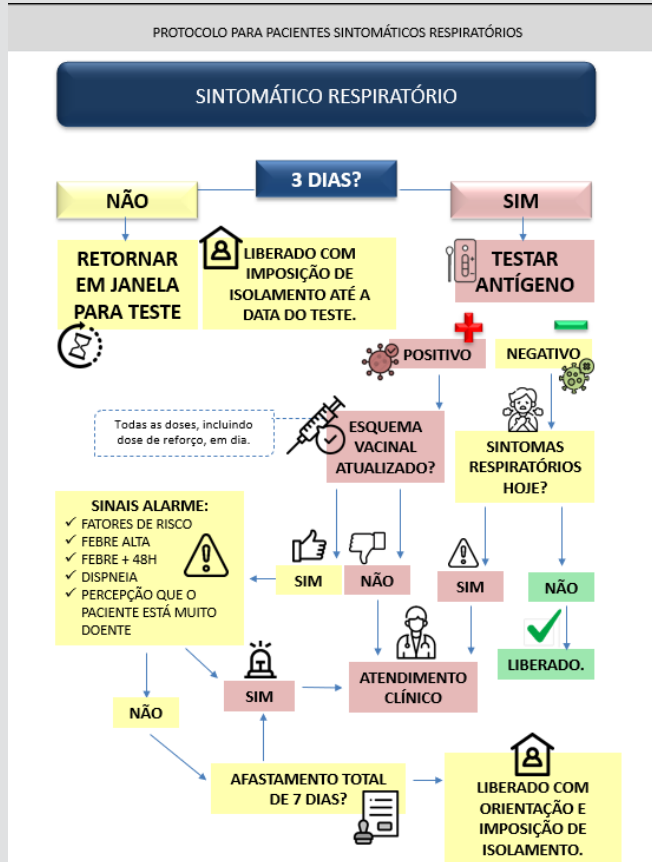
PROTOCOLO PARA PACIENTES SINTOMÁTICOS RESPIRATÓRIOS

SINTOMÁTICO RESPIRATÓRIO

3 DIAS?

NÃO

SIM

RETORNAR EM JANELA PARA TESTE

LIBERADO COM IMPOSIÇÃO DE ISOLAMENTO ATÉ A DATA DO TESTE.

TESTAR ANTÍGENO

POSITIVO

NEGATIVO

Todas as doses, incluindo dose de reforço, em dia.

ESQUEMA VACINAL ATUALIZADO?

SINTOMAS RESPIRATÓRIOS HOJE?

SINAIS ALARME:
✓ FATORES DE RISCO
✓ FEBRE ALTA
✓ FEBRE + 48H
✓ DISPNEIA
✓ PERCEPÇÃO QUE O PACIENTE ESTÁ MUITO DOENTE

SIM

NÃO

SIM

NÃO

ATENDIMENTO CLÍNICO

LIBERADO.

NÃO

SIM

AFASTAMENTO TOTAL DE 7 DIAS?

LIBERADO COM ORIENTAÇÃO E IMPOSIÇÃO DE ISOLAMENTO.